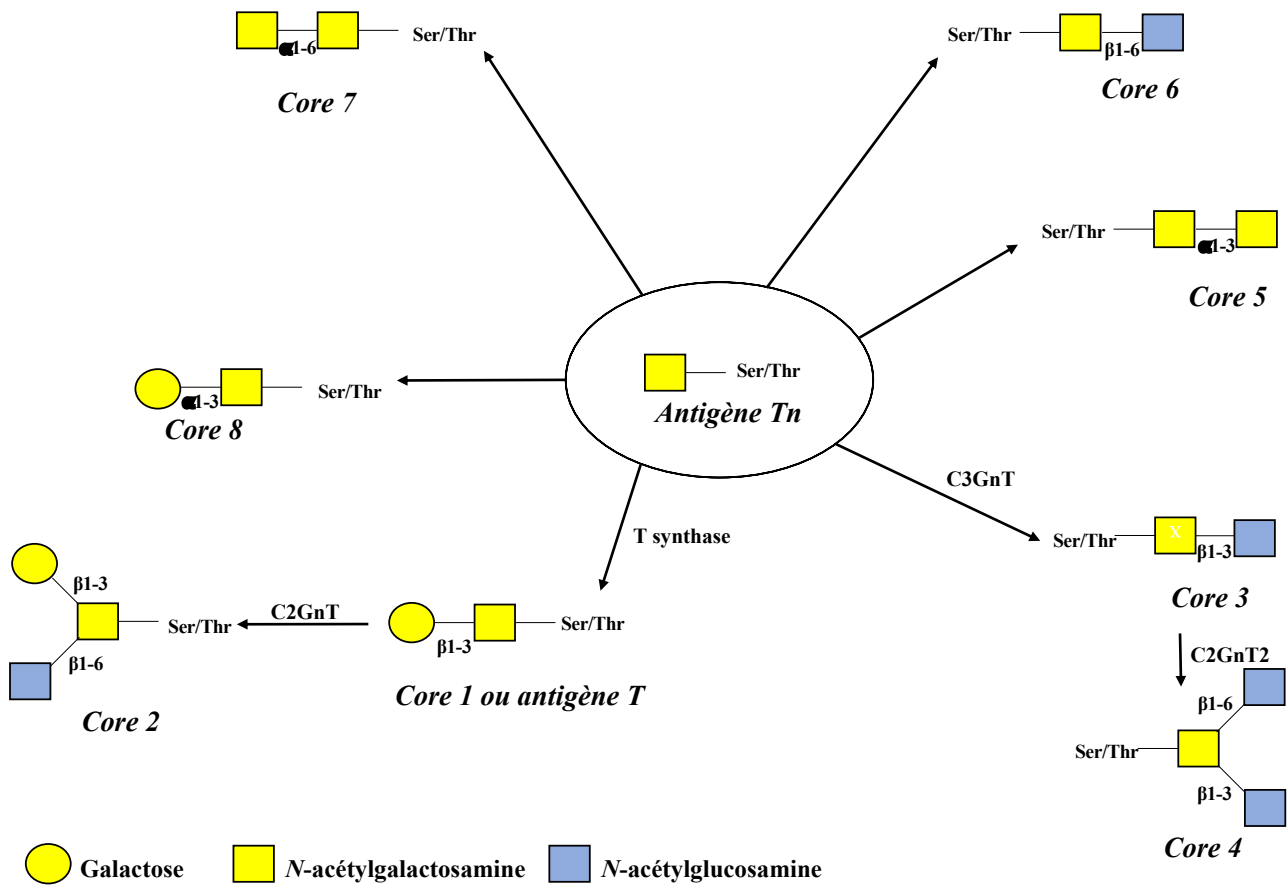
Ser/Thr

α1-6

Core 7

Ser/Thr

β1-6

Core 6

Ser/Thr

α1-3

Core 5

Ser/Thr

Antigène Tn

Ser/Thr

α1-3

Core 8

C3GnT

Ser/Thr

X

β1-3

Core 3

T synthase

β1-3

β1-6

Ser/Thr

C2GnT

β1-3

Ser/Thr

Core 2

Core 1 ou antigène T

C2GnT2

β1-6

Ser/Thr

β1-3

Core 4

Galactose

N-acétylgalactosamine

N-acétylglucosamine